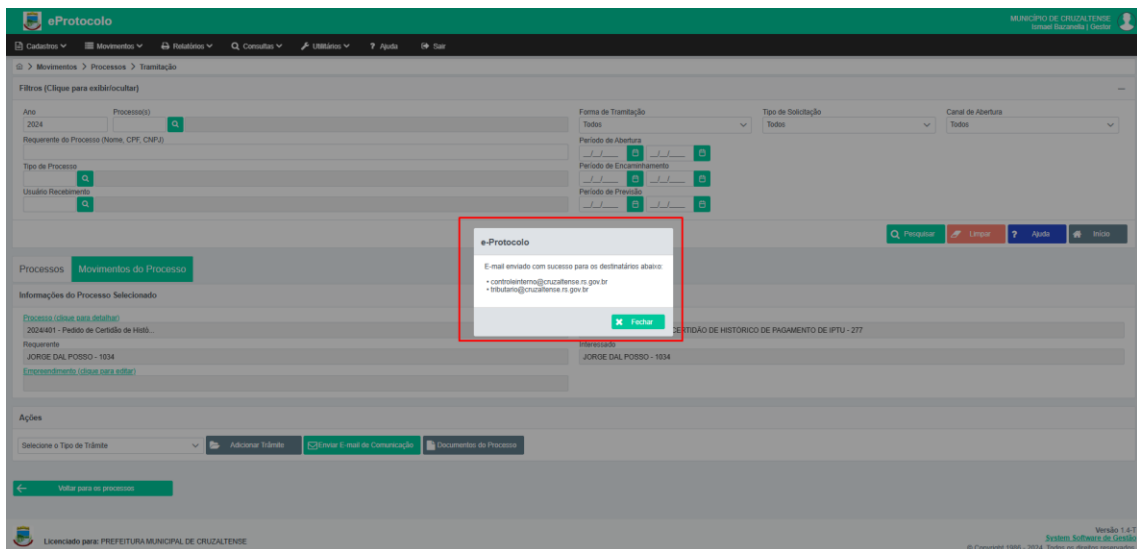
eProtocolo

MUNICÍPIO DE CRUZALTENSE
Ismael Bazanella | Gestor

Cadastros Movimentos Relatórios Consultas Utilitários ? Ajuda Sair

> Movimentos > Processos > Tramitação

Filtros (Clique para exibir/ocultar)

Ano
2024
Processo(s)

Requerente do Processo (Nome, CPF, CNPJ)

Tipo de Processo

Usuário Recebimento

Forma de Tramitação
Todos
Tipo de Solicitação
Todos
Canal de Abertura
Todos

Período de Abertura
\_\_/\_\_/\_\_\_\_ \_\_/\_\_/\_\_\_\_
Período de Encaminhamento
\_\_/\_\_/\_\_\_\_ \_\_/\_\_/\_\_\_\_
Período de Previsão
\_\_/\_\_/\_\_\_\_ \_\_/\_\_/\_\_\_\_

Pesquisar Limpar ? Ajuda Início

Processos Movimentos do Processo

Informações do Processo Selecionado

Processo (clique para detalhar)
2024/401 - Pedido de Certidão de Histó...
Requerente
JORGE DAL POSSO - 1034
Empreendimento (clique para editar)

CERTIDÃO DE HISTORICO DE PAGAMENTO DE IPTU - 277
Interessado
JORGE DAL POSSO - 1034

e-Protocolo

E-mail enviado com sucesso para os destinatários abaixo:

• controleinterno@cruzaltense.rs.gov.br
• tributario@cruzaltense.rs.gov.br

Fechar

Ações

Selecione o Tipo de Trâmite
Adicionar Trâmite Enviar E-mail de Comunicação Documentos do Processo

Voltar para os processos

Licenciado para: PREFEITURA MUNICIPAL DE CRUZALTENSE

Versão 1.4-T
System Software de Gestão
© Copyright 1999 - 2024. Todos os direitos reservados